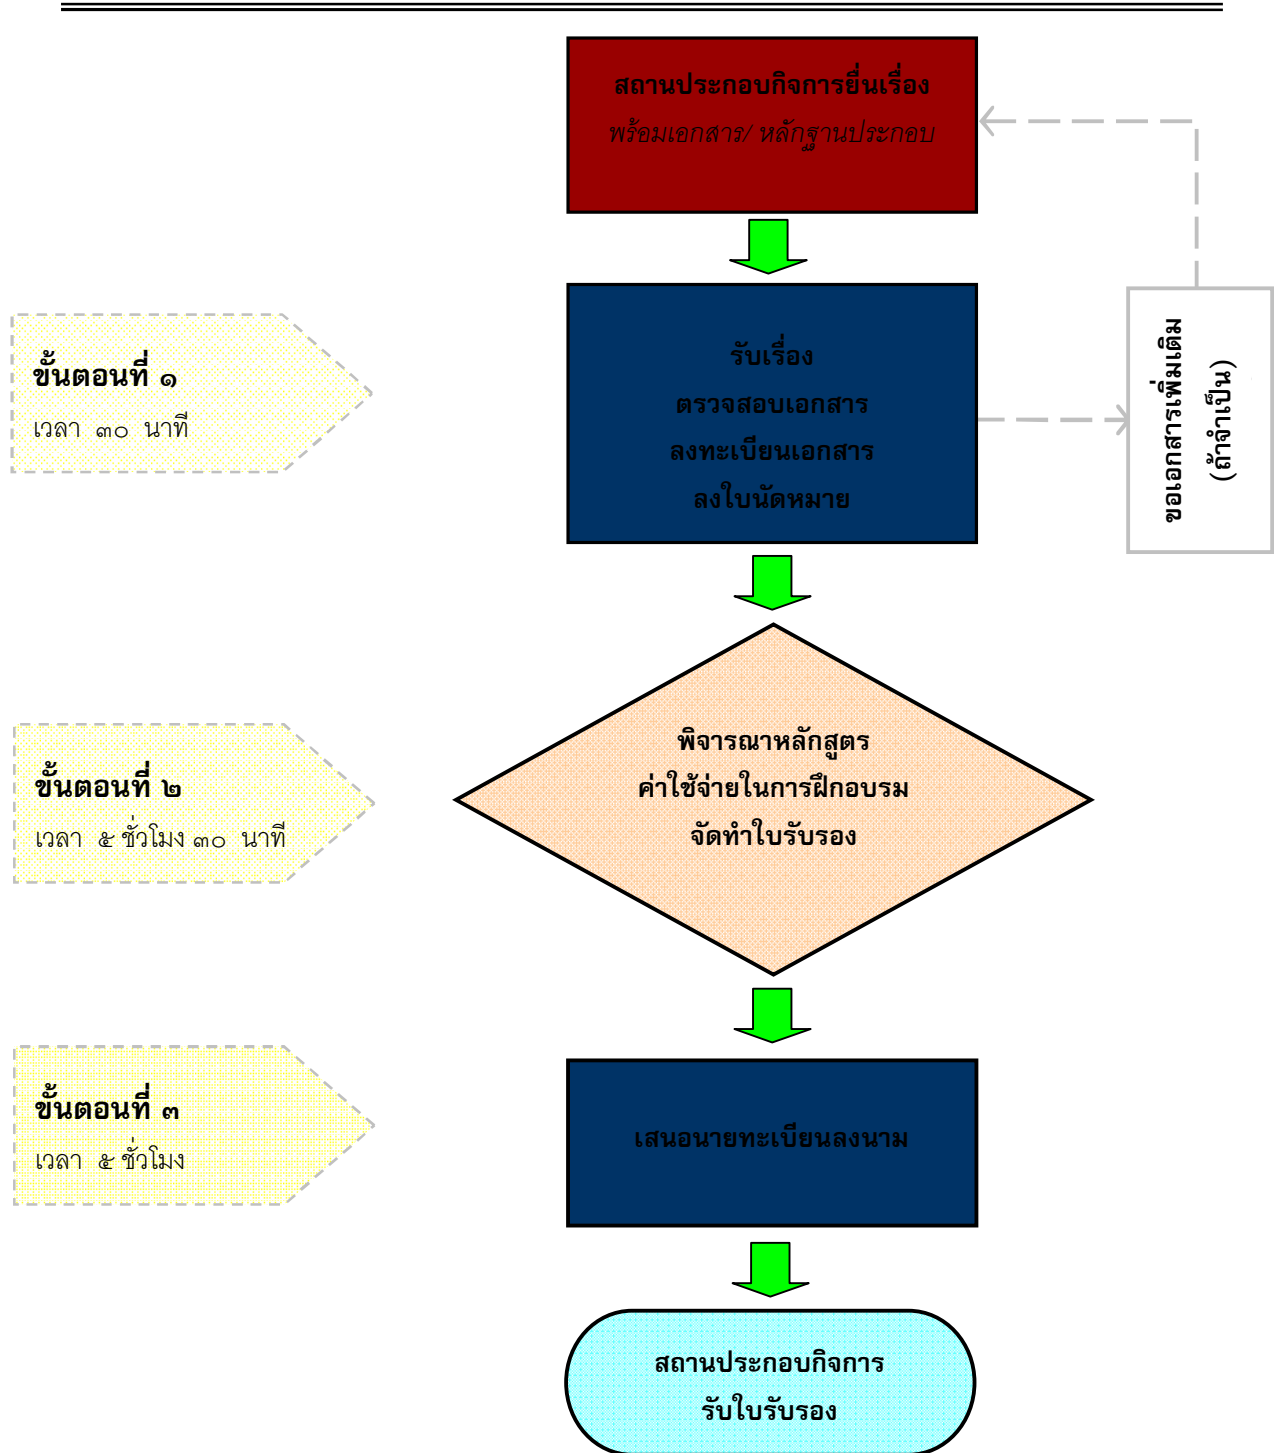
สถานประกอบกิจการยื่นเรื่อง
พร้อมเอกสาร/ หลักฐานประกอบ

ขั้นตอนที่ ๑
เวลา ๓๐ นาที

รับเรื่อง
ตรวจสอบเอกสาร
ลงทะเบียนเอกสาร
ลงใบนัดหมาย

ขอเอกสารเพิ่มเติม
(ถ้าจำเป็น)

ขั้นตอนที่ ๒
เวลา ๕ ชั่วโมง ๓๐ นาที

พิจารณาหลักสูตร
ค่าใช้จ่ายในการฝึกอบรม
จัดทำใบรับรอง

ขั้นตอนที่ ๓
เวลา ๕ ชั่วโมง

เสนอนายทะเบียนลงนาม

สถานประกอบกิจการ
รับใบรับรอง